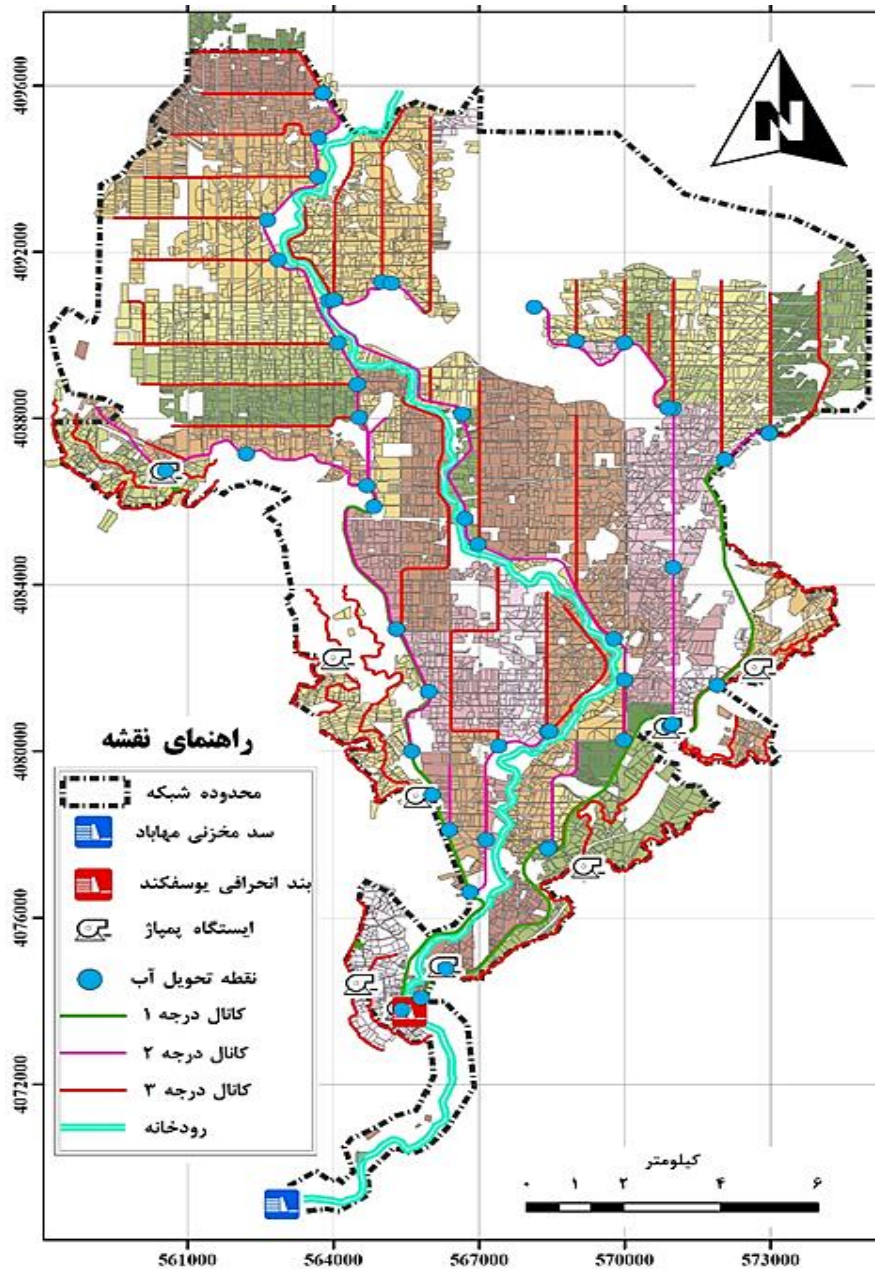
N

4096000
4092000
4088000
4084000
4080000
4076000
4072000

راهنمای نقشه
محدوده شبکه
سد مخزنی مهاباد
بند انحرافی یوسفکند
ایستگاه پمپاژ
نقطه تحویل آب
کانال درجه ۱
کانال درجه ۲
کانال درجه ۳
رودخانه

کیلومتر
۰ ۱ ۲ ۴ ۶

561000 564000 567000 570000 573000